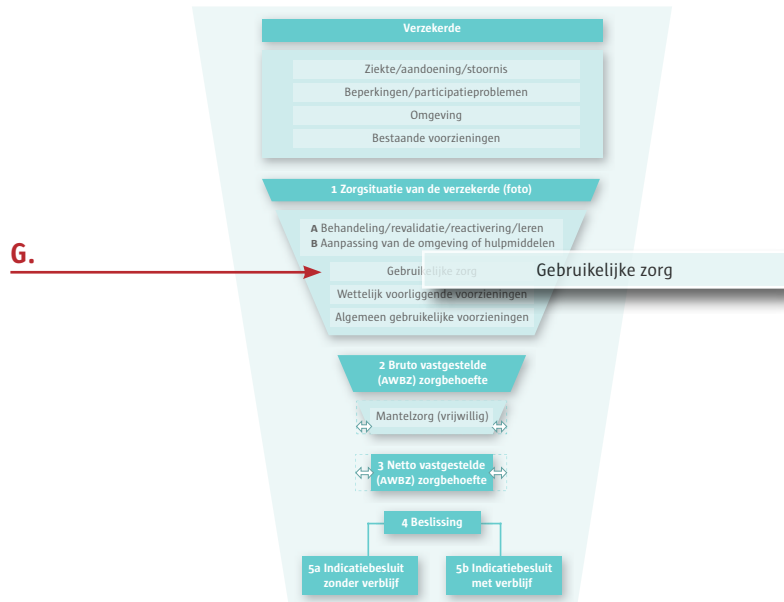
Verzekerde

Ziekte/aandoening/stoornis

Beperkingen/participatieproblemen

Omgeving

Bestaande voorzieningen

1 Zorgsituatie van de verzekerde (foto)

A Behandeling/revalidatie/reactivering/leren
B Aanpassing van de omgeving of hulpmiddelen

G.

Gebruikelijke zorg

Gebruikelijke zorg

Wettelijk voorliggende voorzieningen

Algemeen gebruikelijke voorzieningen

2 Bruto vastgestelde (AWBZ) zorgbehoefte

Mantelzorg (vrijwillig)

3 Netto vastgestelde (AWBZ) zorgbehoefte

4 Beslissing

5a Indicatiebesluit zonder verblijf

5b Indicatiebesluit met verblijf